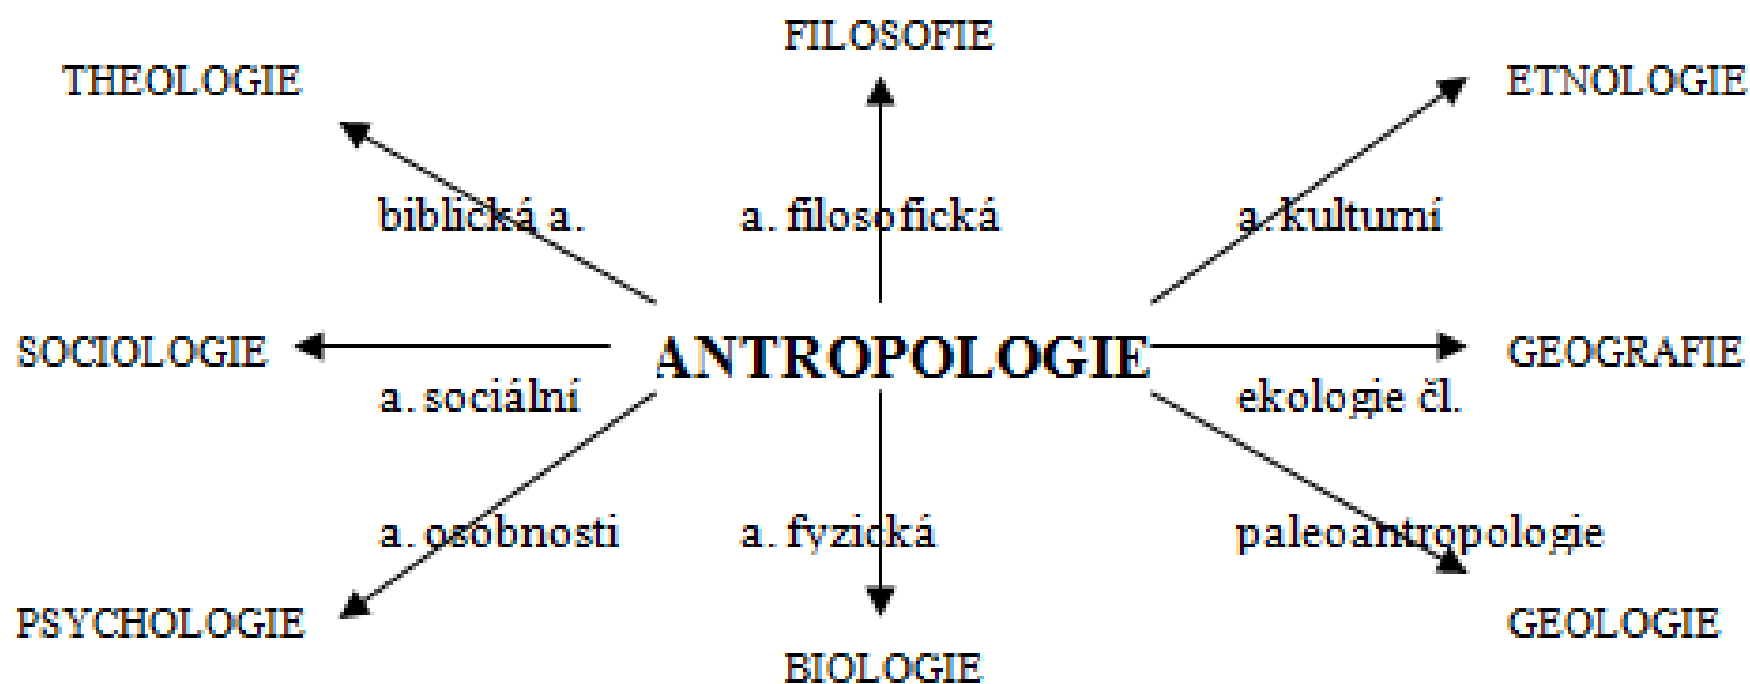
FILOSOFIE

THEOLOGIE

ETNOLOGIE

biblická a.

a. filosofická

a. kulturní

SOCIOLOGIE

ANTROPOLOGIE

GEOGRAFIE

a. sociální

ekologie čl.

a. osobnosti

a. fyzická

paleoantropologie

PSYCHOLOGIE

GEOLOGIE

BIOLOGIE